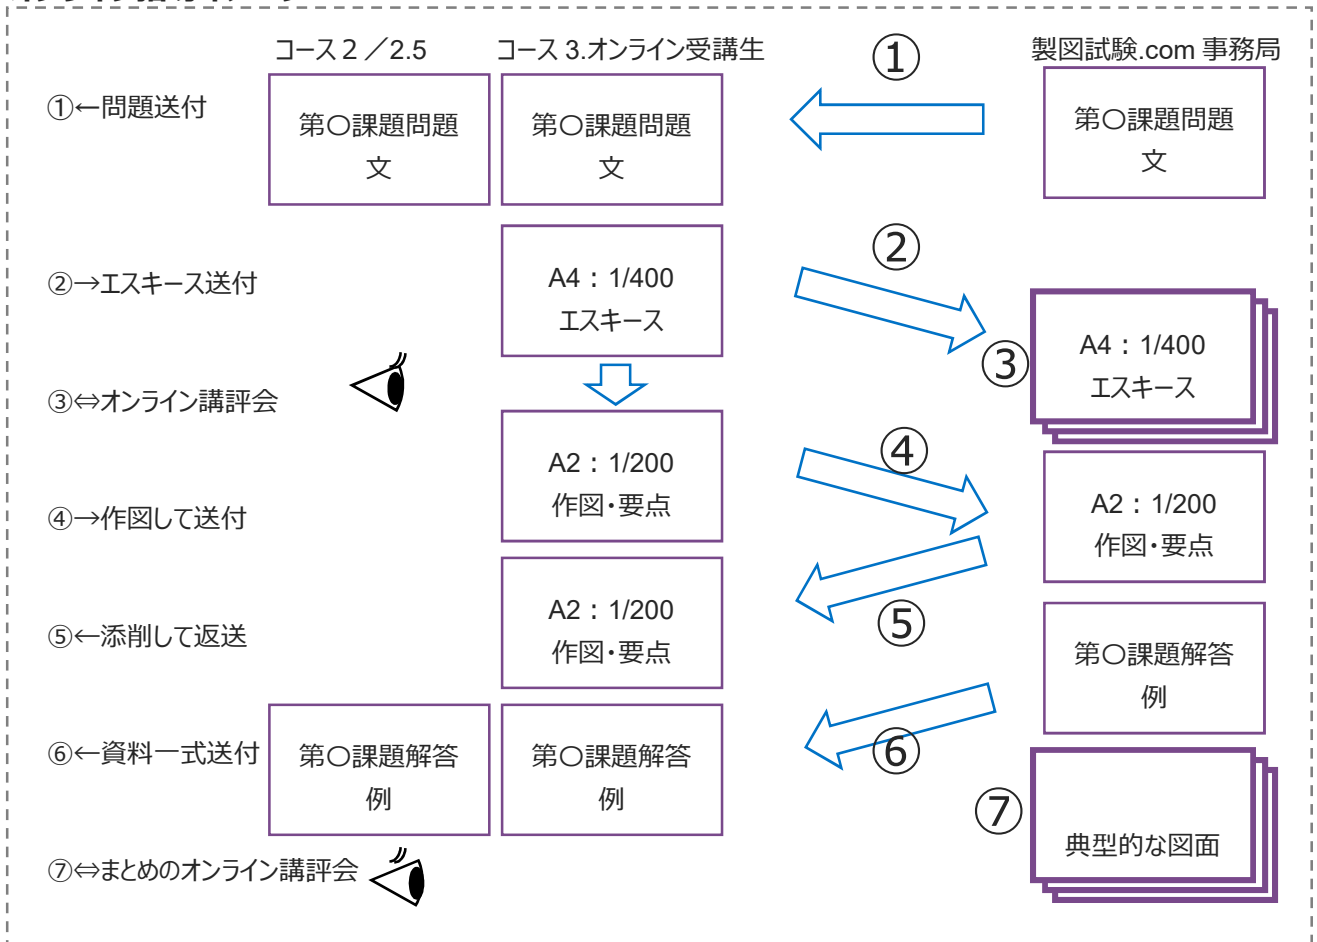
コース2／2.5
コース3.オンライン受講生
①
製図試験.com 事務局

①←問題送付
第〇課題問題文
第〇課題問題文
第〇課題問題文

②
②→エスキース送付
A4：1/400 エスキース
③
A4：1/400 エスキース

③⇔オンライン講評会

A2：1/200 作図・要点
④
④→作図して送付
A2：1/200 作図・要点

A2：1/200 作図・要点
⑤
⑤←添削して返送

第〇課題解答例
⑥←資料一式送付
第〇課題解答例
第〇課題解答例
⑥

⑦
典型的な図面
⑦⇔まとめのオンライン講評会